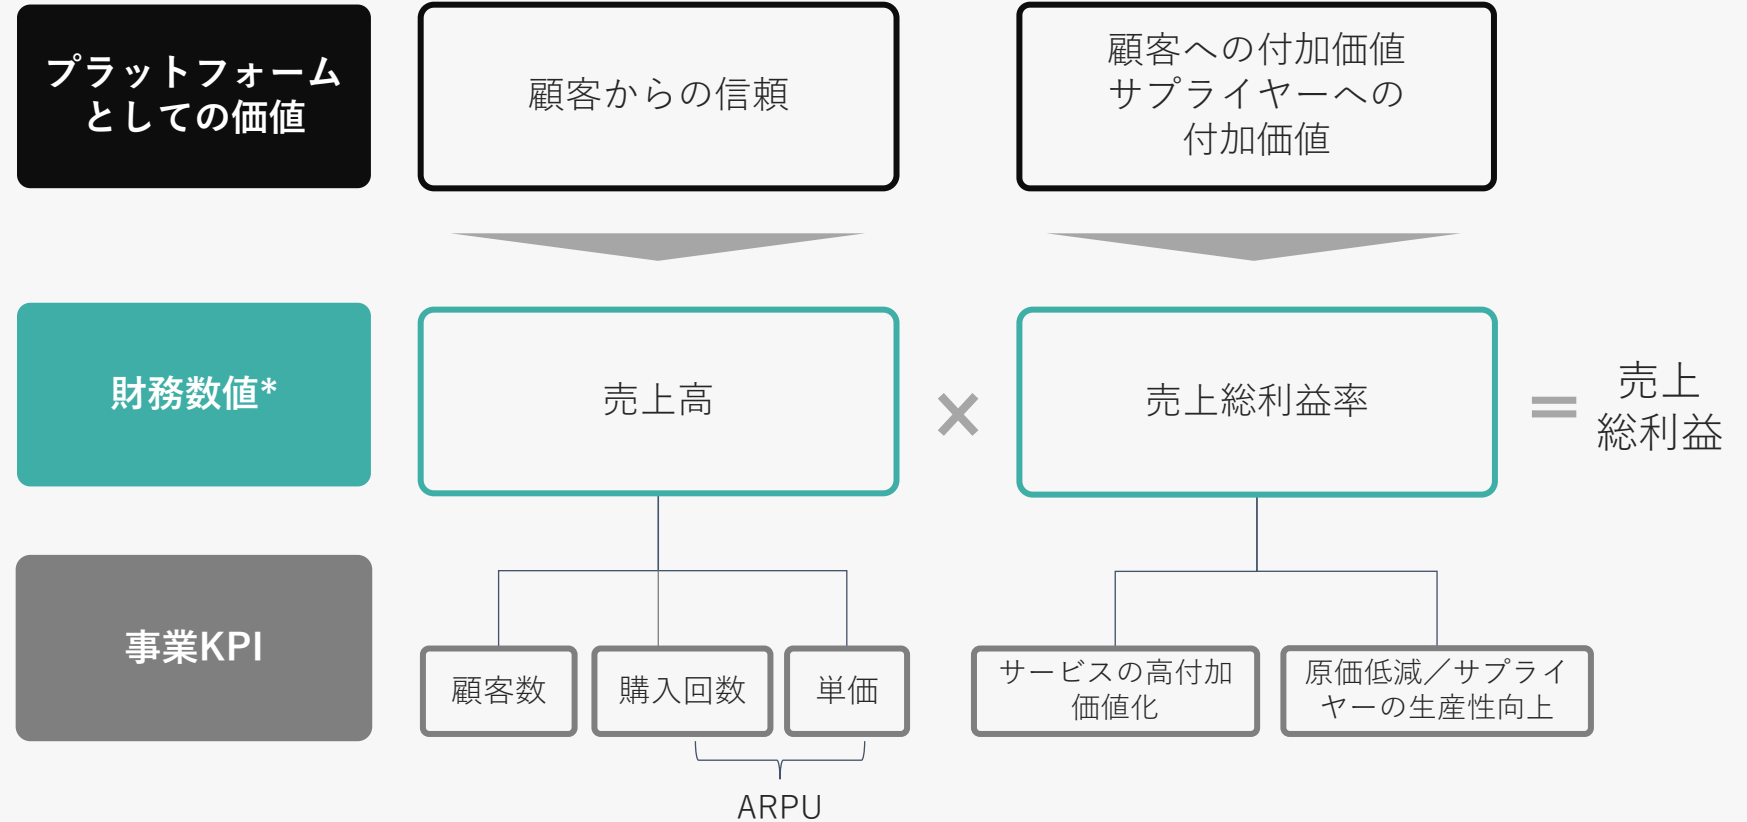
プラットフォームとしての価値

顧客からの信頼

顧客への付加価値
サプライヤーへの
付加価値

財務数値*

売上高

×

売上総利益率

=

売上
総利益

事業KPI

顧客数

購入回数

単価

ARPU

サービスの高付加価値化

原価低減／サプライヤーの生産性向上